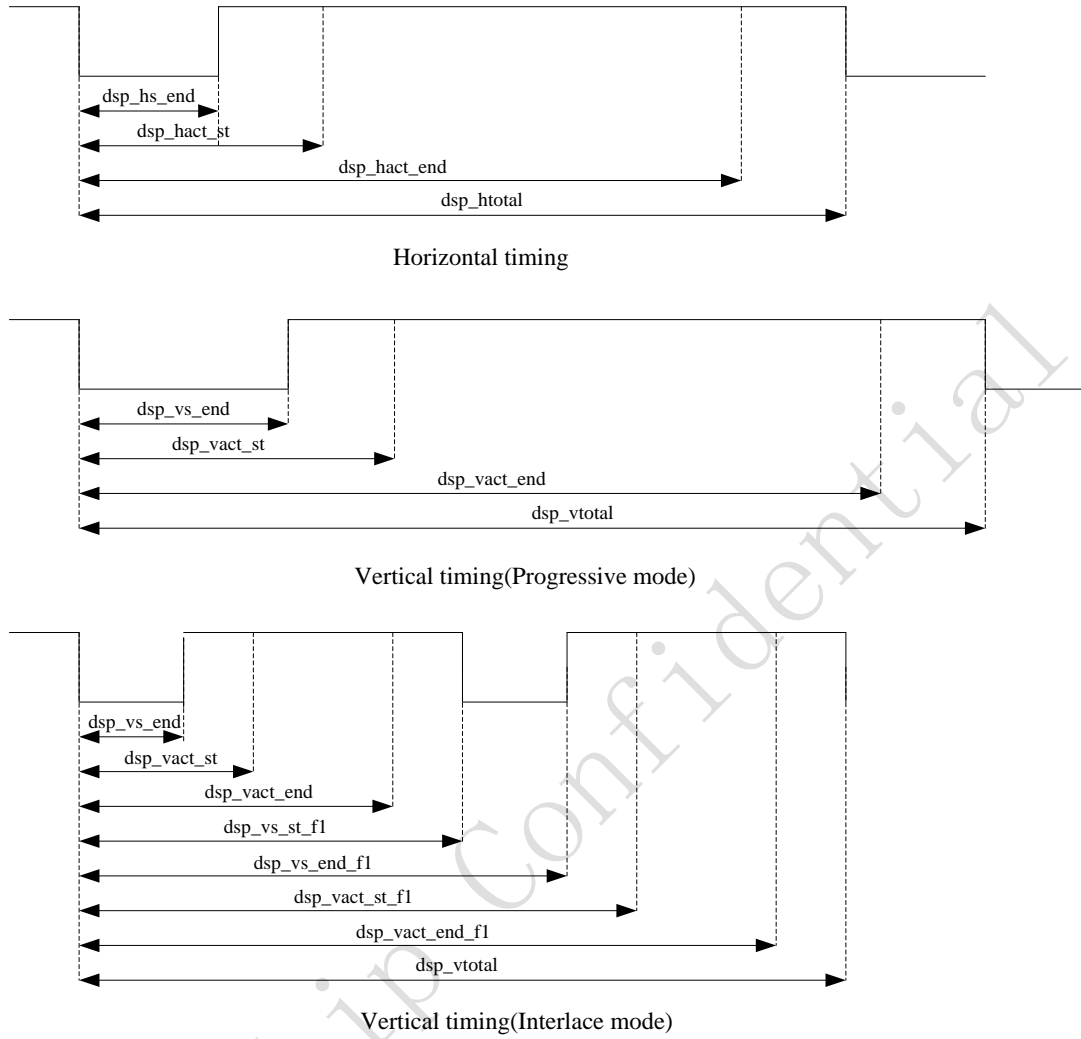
dsp_hs_end
dsp_hact_st
dsp_hact_end
dsp_htotal

Horizontal timing

dsp_vs_end
dsp_vact_st
dsp_vact_end
dsp_vtotal

Vertical timing(Progressive mode)

dsp_vs_end
dsp_vact_st
dsp_vact_end
dsp_vs_st_f1
dsp_vs_end_f1
dsp_vact_st_f1
dsp_vact_end_f1
dsp_vtotal

Vertical timing(Interlace mode)

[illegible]ip Confidential